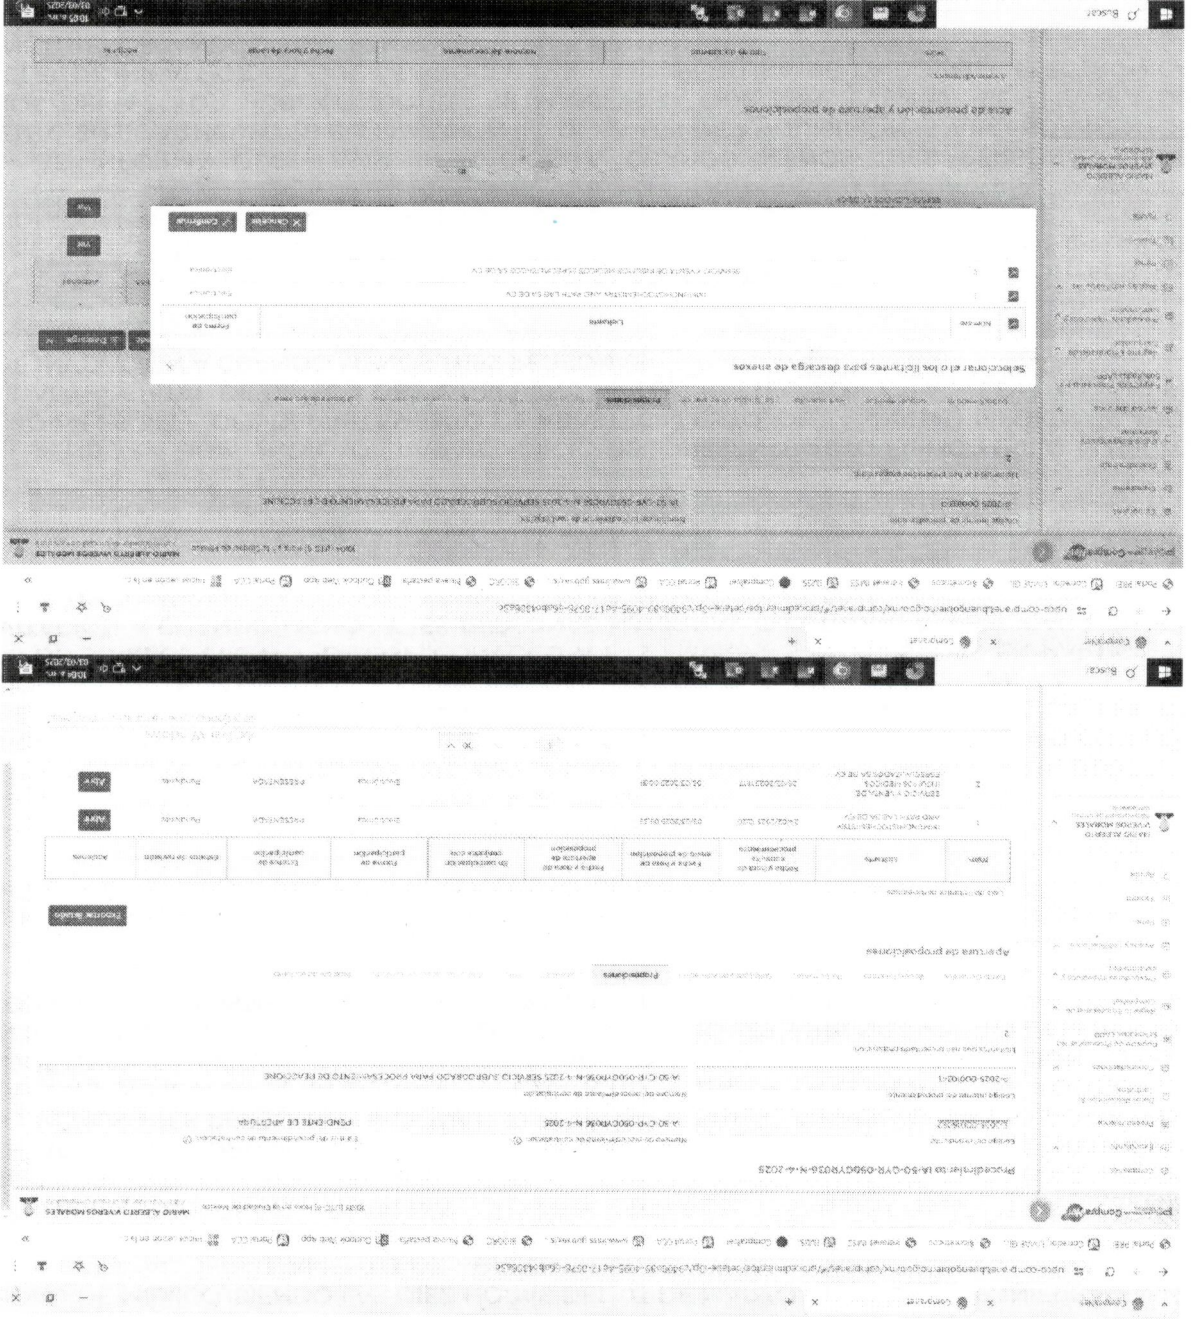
Seleccionar el o los licitantes para descarga de anexos

Acta de presentación y apertura de propuestas

Aperturas de propuestas

Procedimiento IA-50-GYR-050GYR036-N-4-2025

MARIO ALBERTO VIVEROS MORALES

Exportar listado

Abrir

Abrir

PRESENTADA

PRESENTADA

Cancelar

Confirmar

Buscar

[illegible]